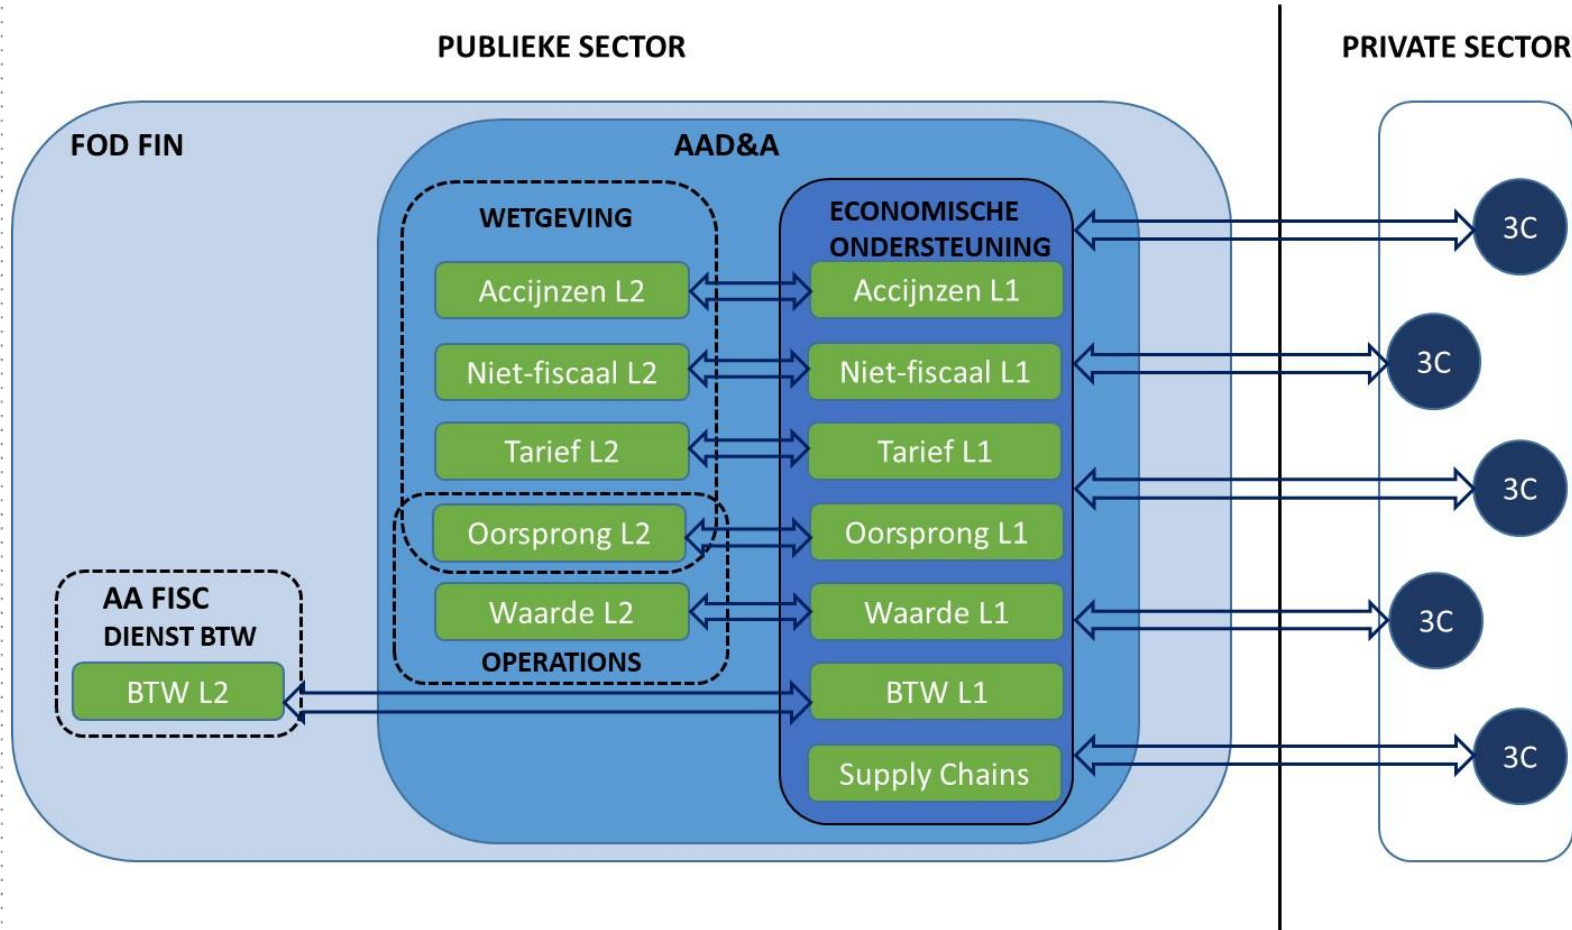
PUBLIEKE SECTOR

PRIVATE SECTOR

FOD FIN

AAD&A

WETGEVING

Accijnzen L2

Niet-fiscaal L2

Tarief L2

Oorsprong L2

Waarde L2

OPERATIONS

ECONOMISCHE ONDERSTEUNING

Accijnzen L1

Niet-fiscaal L1

Tarief L1

Oorsprong L1

Waarde L1

BTW L1

Supply Chains

AA FISC DIENST BTW

BTW L2

3C

3C

3C

3C

3C